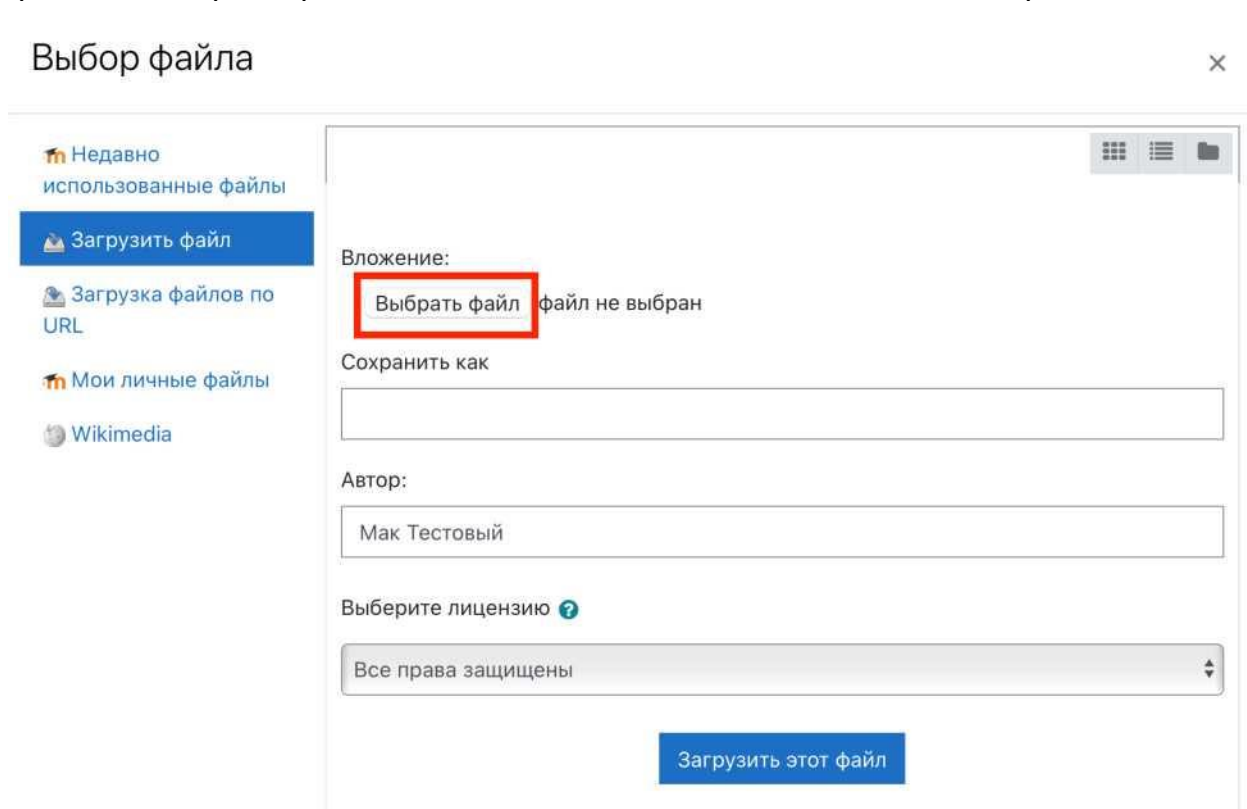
Выбор файла

×

Недавно использованные файлы

Загрузить файл

Загрузка файлов по URL

Мои личные файлы

Wikimedia

Вложение:

Выбрать файл файл не выбран

Сохранить как

Автор:

Мак Тестовый

Выберите лицензию

Все права защищены

Загрузить этот файл